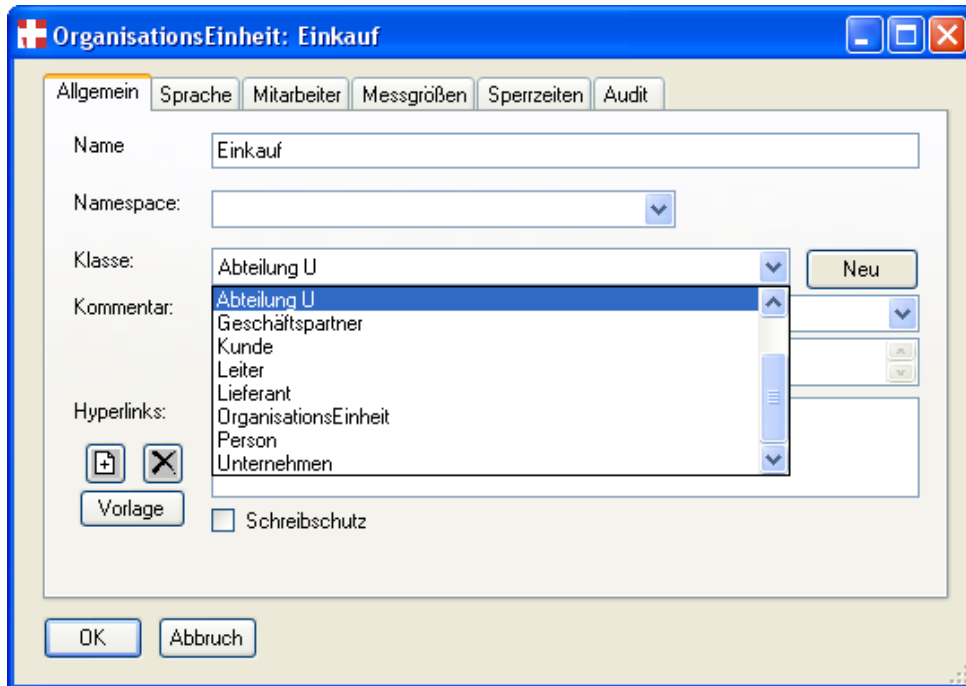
OrganisationsEinheit: Einkauf

Allgemein | Sprache | Mitarbeiter | Messgrößen | Sperrzeiten | Audit

Name
Einkauf

Namespace:

Klasse:
Abteilung U
Neu

Kommentar:

Abteilung U
Geschäftspartner
Kunde
Leiter
Lieferant
OrganisationsEinheit
Person
Unternehmen

Hyperlinks:

Vorlage

Schreibschutz

OK
Abbruch